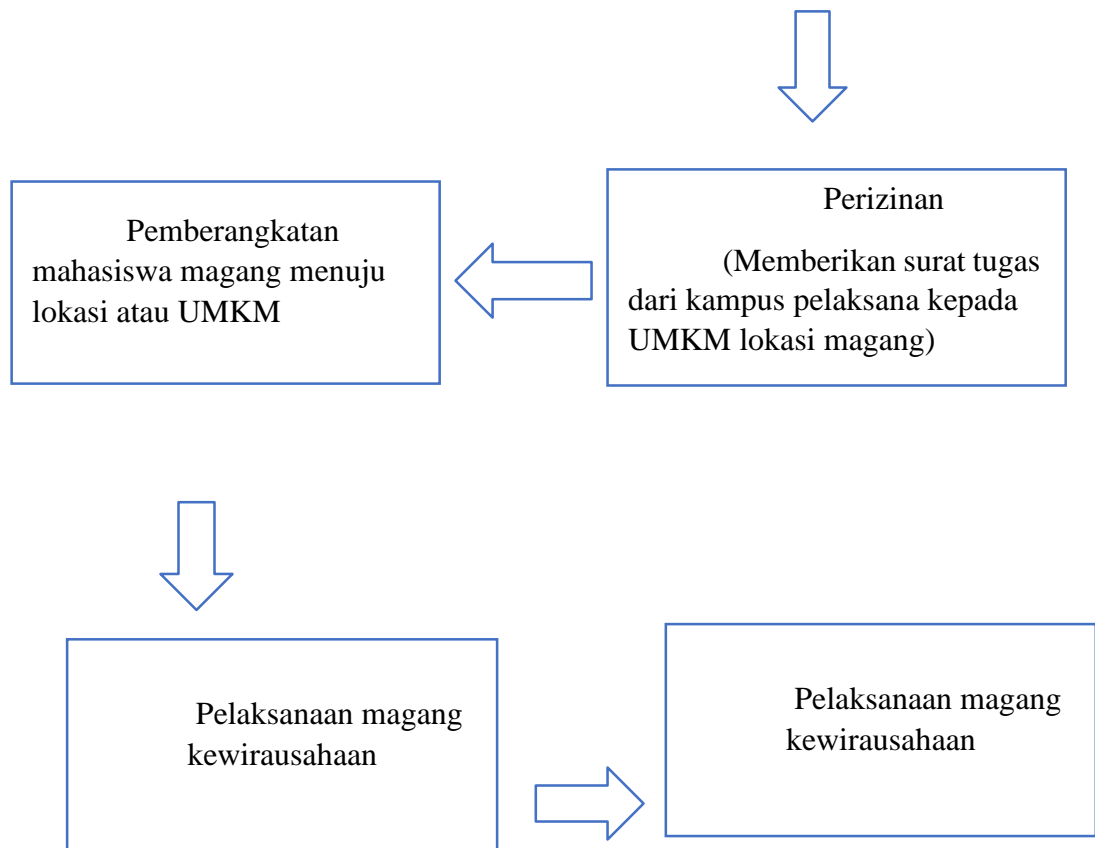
Perizinan

(Memberikan surat tugas dari kampus pelaksana kepada UMKM lokasi magang)

Pemberangkatan mahasiswa magang menuju lokasi atau UMKM

Pelaksanaan magang kewirausahaan

Pelaksanaan magang kewirausahaan